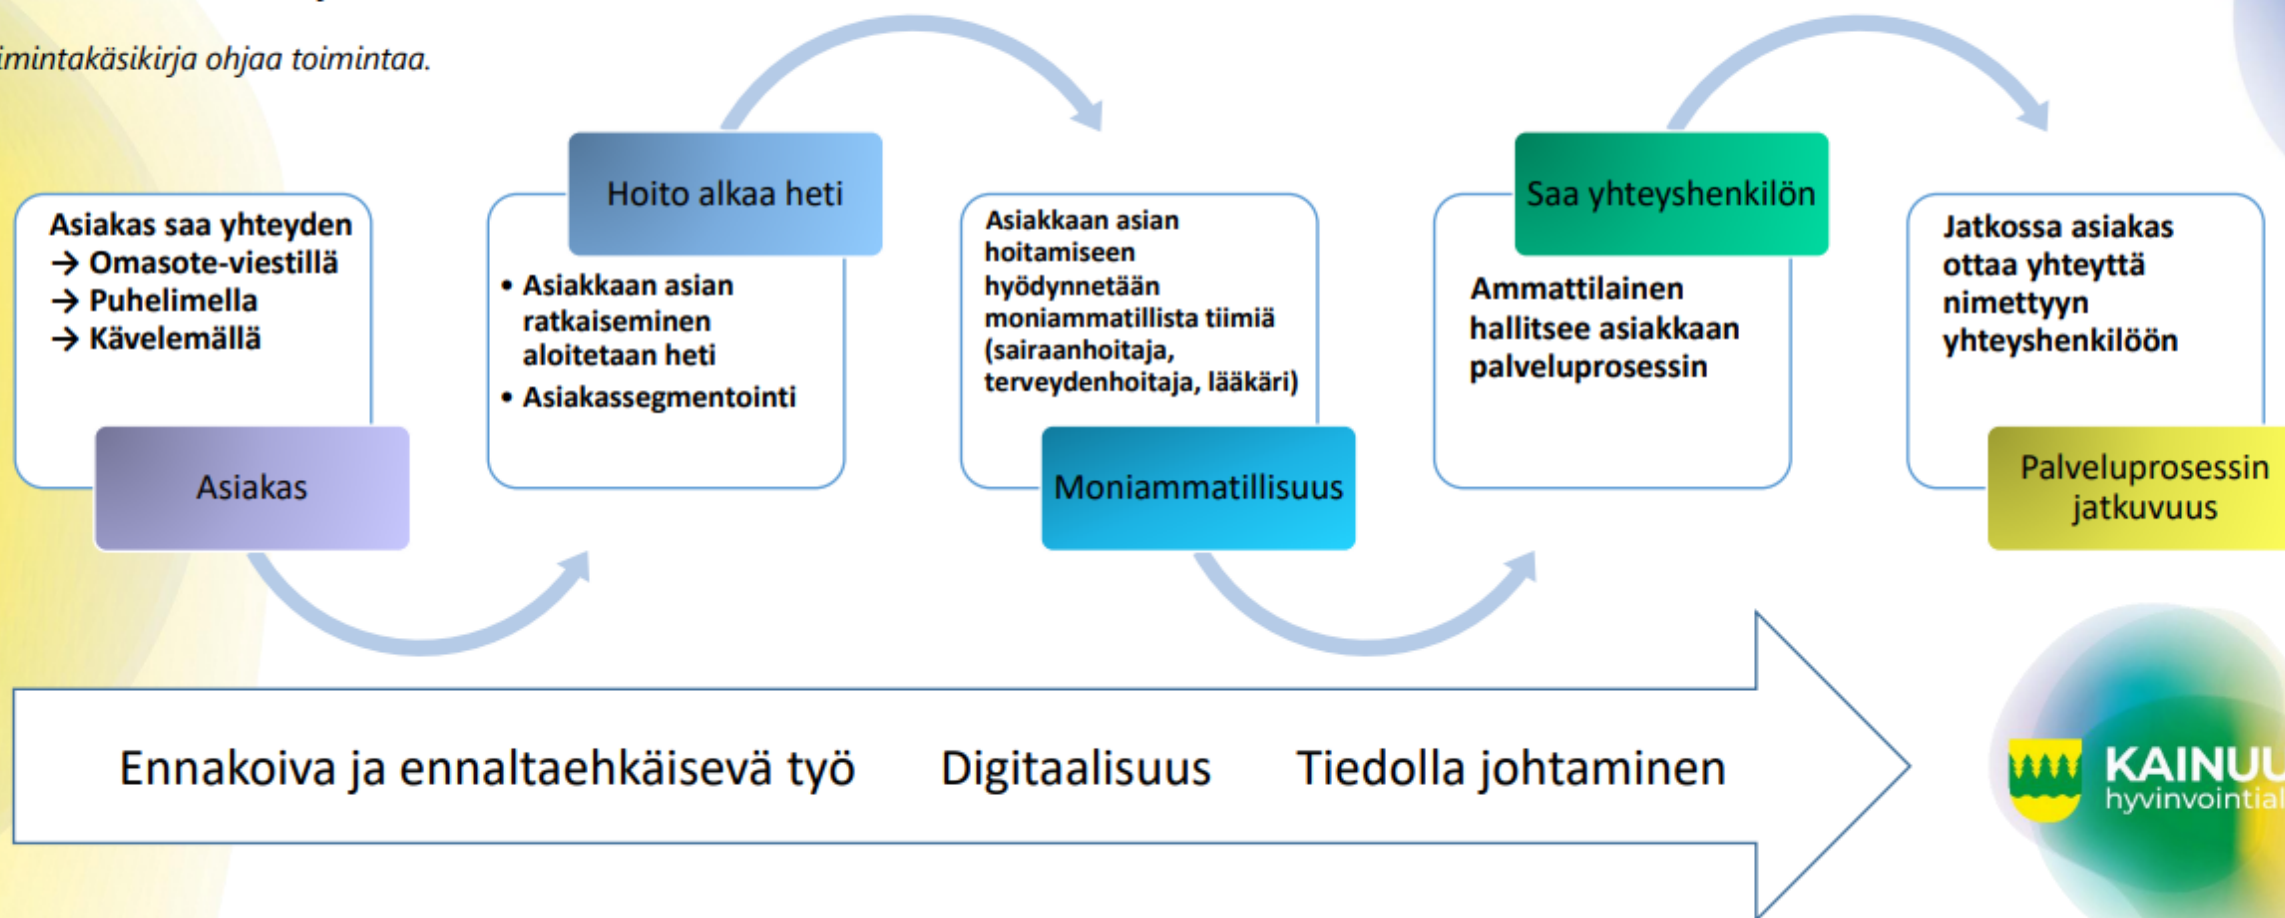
imintakäsikirja ohjaa toimintaa.

Asiakas saa yhteyden
→ Omasote-viestillä
→ Puhelimella
→ Kävelemällä

Asiakas

Hoito alkaa heti

• Asiakkaan asian ratkaiseminen aloitetaan heti
• Asiakassegmentointi

Asiakkaan asian hoitamiseen hyödynnetään moniammatillista tiimiä (sairaanhoitaja, terveydenhoitaja, lääkäri)

Moniammatillisuus

Saa yhteyshenkilön

Ammattilainen hallitsee asiakkaan palveluprosessin

Jatkossa asiakas ottaa yhteyttä nimettyyn yhteyshenkilöön

Palveluprosessin jatkuvuus

Ennakoiva ja ennaltaehkäisevä työ Digitaalisuus Tiedolla johtaminen

KAINUU
hyvinvointial